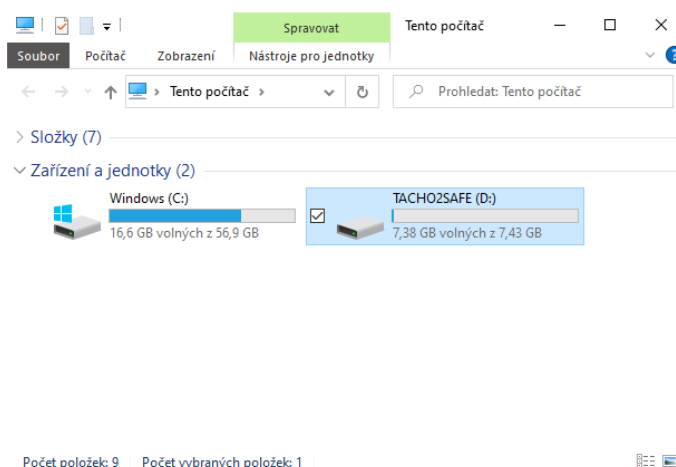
Spravovat

Tento počítač

Soubor Počítač Zobrazení Nástroje pro jednotky

Tento počítač

Prohledat: Tento počítač

Složky (7)

Zařízení a jednotky (2)

Windows (C:)

16,6 GB volných z 56,9 GB

TACHO2SAFE (D:)

7,38 GB volných z 7,43 GB

Počet položek: 9 Počet vybraných položek: 1